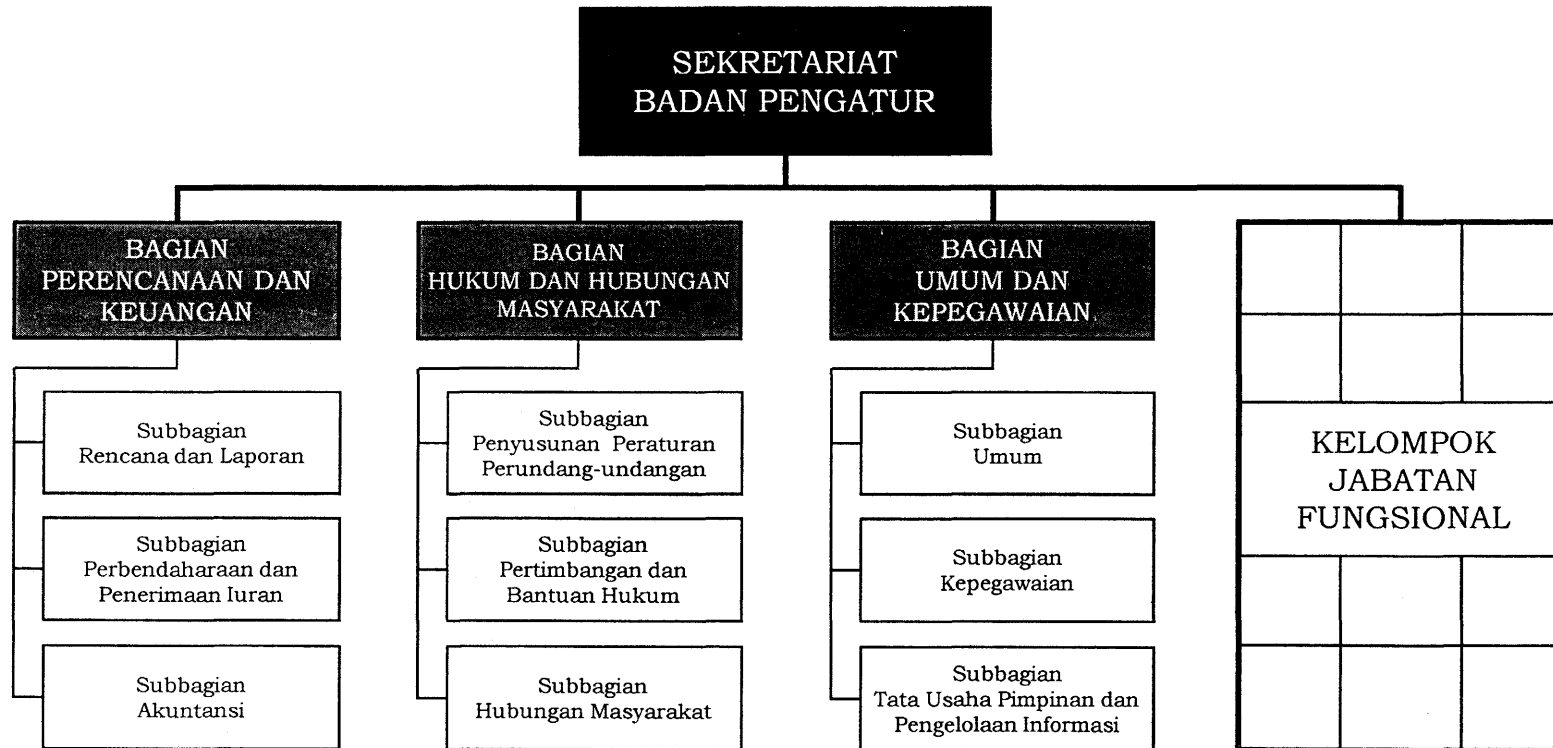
SEKRETARIAT
BADAN PENGATUR

BAGIAN
PERENCANAAN DAN
KEUANGAN

Subbagian
Rencana dan Laporan

Subbagian
Perbendaharaan dan
Penerimaan Iuran

Subbagian
Akuntansi

BAGIAN
HUKUM DAN HUBUNGAN
MASYARAKAT

Subbagian
Penyusunan Peraturan
Perundang-undangan

Subbagian
Pertimbangan dan
Bantuan Hukum

Subbagian
Hubungan Masyarakat

BAGIAN
UMUM DAN
KEPEGAWAIAN

Subbagian
Umum

Subbagian
Kepegawaian

Subbagian
Tata Usaha Pimpinan dan
Pengelolaan Informasi

KELOMPOK
JABATAN
FUNGSIONAL